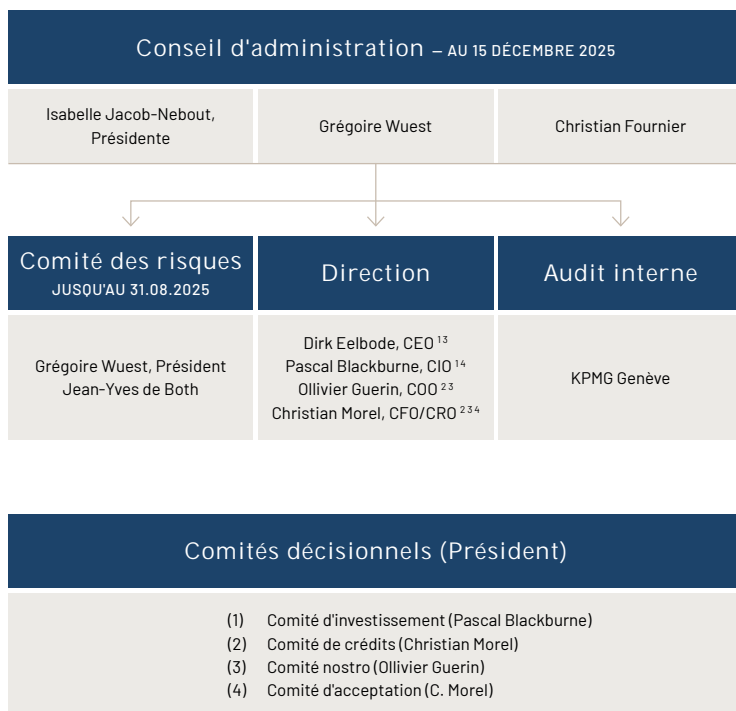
Conseil d'administration – AU 15 DÉCEMBRE 2025

Isabelle Jacob-Nebout, Présidente

Grégoire Wuest

Christian Fournier

Comité des risques
JUSQU'AU 31.08.2025

Direction

Audit interne

Grégoire Wuest, Président
Jean-Yves de Both

Dirk Eelbode, CEO $^{1\,3}$
Pascal Blackburne, CIO $^{1\,4}$
Ollivier Guerin, COO $^{2\,3}$
Christian Morel, CFO/CRO $^{2\,3\,4}$

KPMG Genève

Comités décisionnels (Président)

(1) Comité d'investissement (Pascal Blackburne)
(2) Comité de crédits (Christian Morel)
(3) Comité nostro (Ollivier Guerin)
(4) Comité d'acceptation (C. Morel)